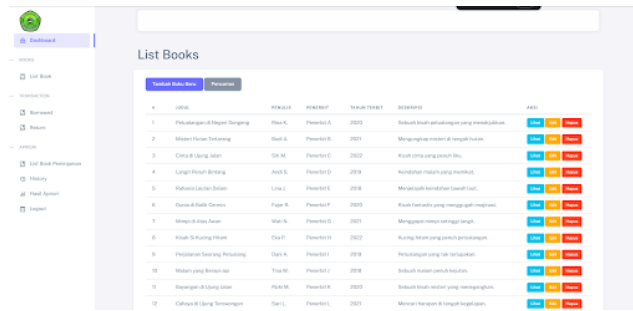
Dashboard

BOOKS

List Book

TRANSAKSI

Borrowed

Return

OPSION

List Book Peminjaman

History

Hasil Apriori

Import

List Books

Tambah Buku Baru
Pencarian

| # | JUDUL | PENULIS | PENERBIT | TAHUN TERBIT | DESKRIPSI | AKSI |
|---|---|---|---|---|---|---|
| 1 | Petualangan di Negeri Dongeng | Rina K. | Penerbit A | 2020 | Sebuah kisah petualangan yang menakjubkan. | Lihat Edit Hapus |
| 2 | Misteri Hutan Terlarang | Budi A. | Penerbit B | 2021 | Mengungkap misteri di tengah hutan. | Lihat Edit Hapus |
| 3 | Cinta di Ujung Jalan | Siti M. | Penerbit C | 2019 | Kisah cinta yang penuh liku. | Lihat Edit Hapus |
| 4 | Langit Penuh Bintang | Andi S. | Penerbit D | 2018 | Keindahan malam yang memikat. | Lihat Edit Hapus |
| 5 | Rahasia Lautan Dalam | Lina L. | Penerbit E | 2019 | Menjelajahi keindahan bawah laut. | Lihat Edit Hapus |
| 6 | Dunia di Balik Cermin | Fajar R. | Penerbit F | 2020 | Kisah fantasi yang menggugah imajinasi. | Lihat Edit Hapus |
| 7 | Mimpi di Atas Awan | Wati N. | Penerbit G | 2021 | Menggapai mimpi setinggi langit. | Lihat Edit Hapus |
| 8 | Kisah Si Kucing Hitam | Eka P. | Penerbit H | 2022 | Kucing hitam yang penuh petualangan. | Lihat Edit Hapus |
| 9 | Perjalanan Seorang Petualang | Dani K. | Penerbit I | 2018 | Petualangan yang tak terlupakan. | Lihat Edit Hapus |
| 10 | Malam yang Berapi-api | Tina W. | Penerbit J | 2019 | Sebuah malam penuh kejutan. | Lihat Edit Hapus |
| 11 | Bayangan di Ujung Jalan | Rizki M. | Penerbit K | 2020 | Sebuah kisah misteri yang menegangkan. | Lihat Edit Hapus |
| 12 | Cahaya di Ujung Terowongan | Sari L. | Penerbit L | 2021 | Mencari harapan di tengah kegelapan. | Lihat Edit Hapus |